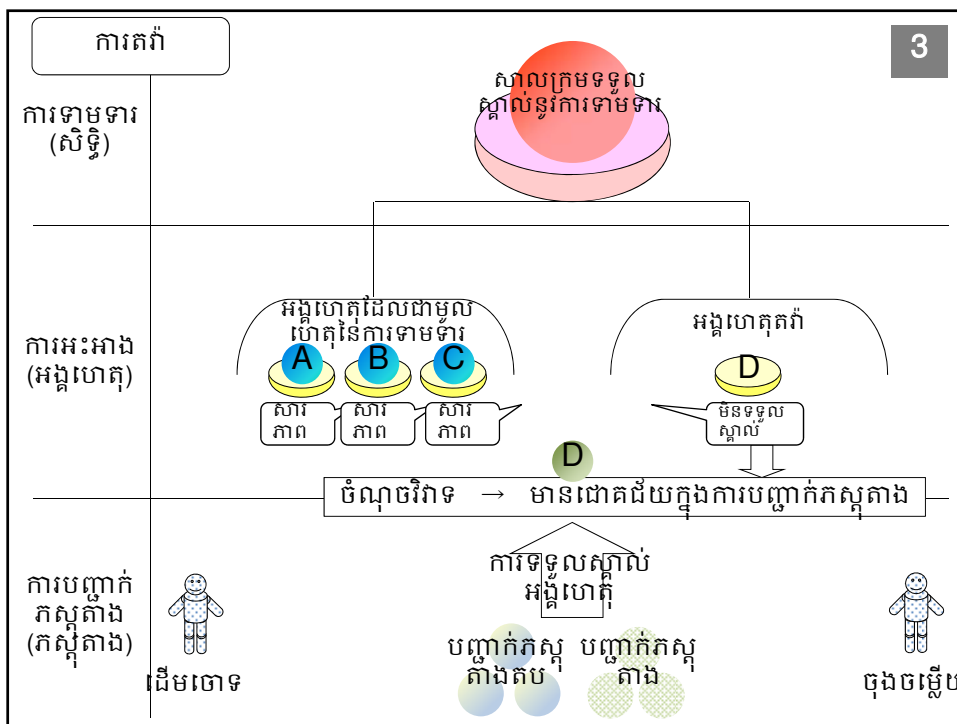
ការតវ៉ា

3

ការទាមទារ (សិទ្ធិ)

សាលក្រមទទួលស្គាល់នូវការទាមទារ

ការអះអាង (អង្គហេតុ)

អង្គហេតុដែលជាមូលហេតុនៃការទាមទារ

A

B

C

សារភាព

សារភាព

សារភាព

អង្គហេតុតវ៉ា

D

មិនទទួលស្គាល់

D

ចំណុចវិវាទ → មានជោគជ័យក្នុងការបញ្ជាក់ភស្តុតាង

ការបញ្ជាក់ភស្តុតាង (ភស្តុតាង)

ការទទួលស្គាល់អង្គហេតុ

ដើមចោទ

បញ្ជាក់ភស្តុតាងតប

បញ្ជាក់ភស្តុតាង

ចុងចម្លើយ